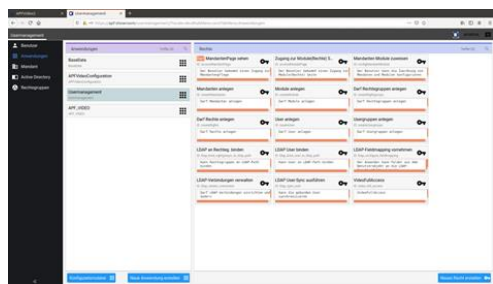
Usermanagement

Benutzer
Anwendungen
Mandant
Active Directory
Rechtegruppen

Anwendungen

BaseData

APPVideoConfiguration

Usermanagement

APP_VIDEO

Rechte

MandantenPage sehen
Der Benutzer bekommt einen Zugang zur MandantenPage

Zugang zur Module(Rechte) S...

Mandanten-Module zuweisen

Mandanten anlegen
Darf Mandanten anlegen

Module anlegen
Darf Module anlegen

Darf Rechtegruppen anlegen
Darf Rechtegruppen anlegen

Darf Rechte anlegen
Darf Rechte anlegen

User anlegen

Usergruppen anlegen
Darf Usergruppen anlegen

LDAP an Rechteg. binden

LDAP User binden

LDAP Feldmapping verwalten

LDAP Verbindungen verwalten

LDAP User-Sync ausführen

Hilfeoffnen

Konfiguration laden

Neue Anwendung erstellen

Neues Recht erstellen